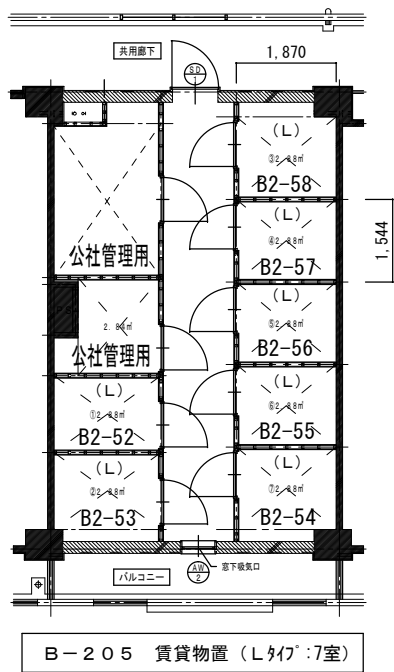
共用廊下

SD 1

1,870

(L)
③2.88㎡
B2-58

1,544

(L)
④2.88㎡
B2-57

公社管理用

(L)
⑤2.88㎡
B2-56

2.88㎡
公社管理用

(L)
①2.88㎡
B2-52

(L)
⑥2.88㎡
B2-55

(L)
②2.88㎡
B2-53

(L)
⑦2.88㎡
B2-54

AW 2

窓下吸気口

バルコニー

B-205 賃貸物置(Lタイプ:7室)